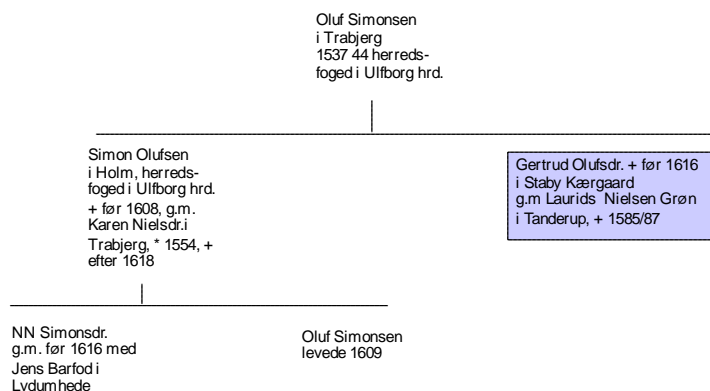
Oluf Simonsen
i Trabjerg
1537 44 herredsfoged i Ulfborg hrd.

Simon Olufsen
i Holm, herredsfoged i Ulfborg hrd.
+ før 1608, g.m.
Karen Nielsdr.i
Trabjerg, * 1554, +
efter 1618

Gertrud Olufsdr. + før 1616
i Staby Kærgaard
g.m Laurids Nielsen Grøn
i Tanderup, + 1585/87

NN Simonsdr.
g.m. før 1616 med
Jens Barfod i
Lydumhede

Oluf Simonsen
levede 1609